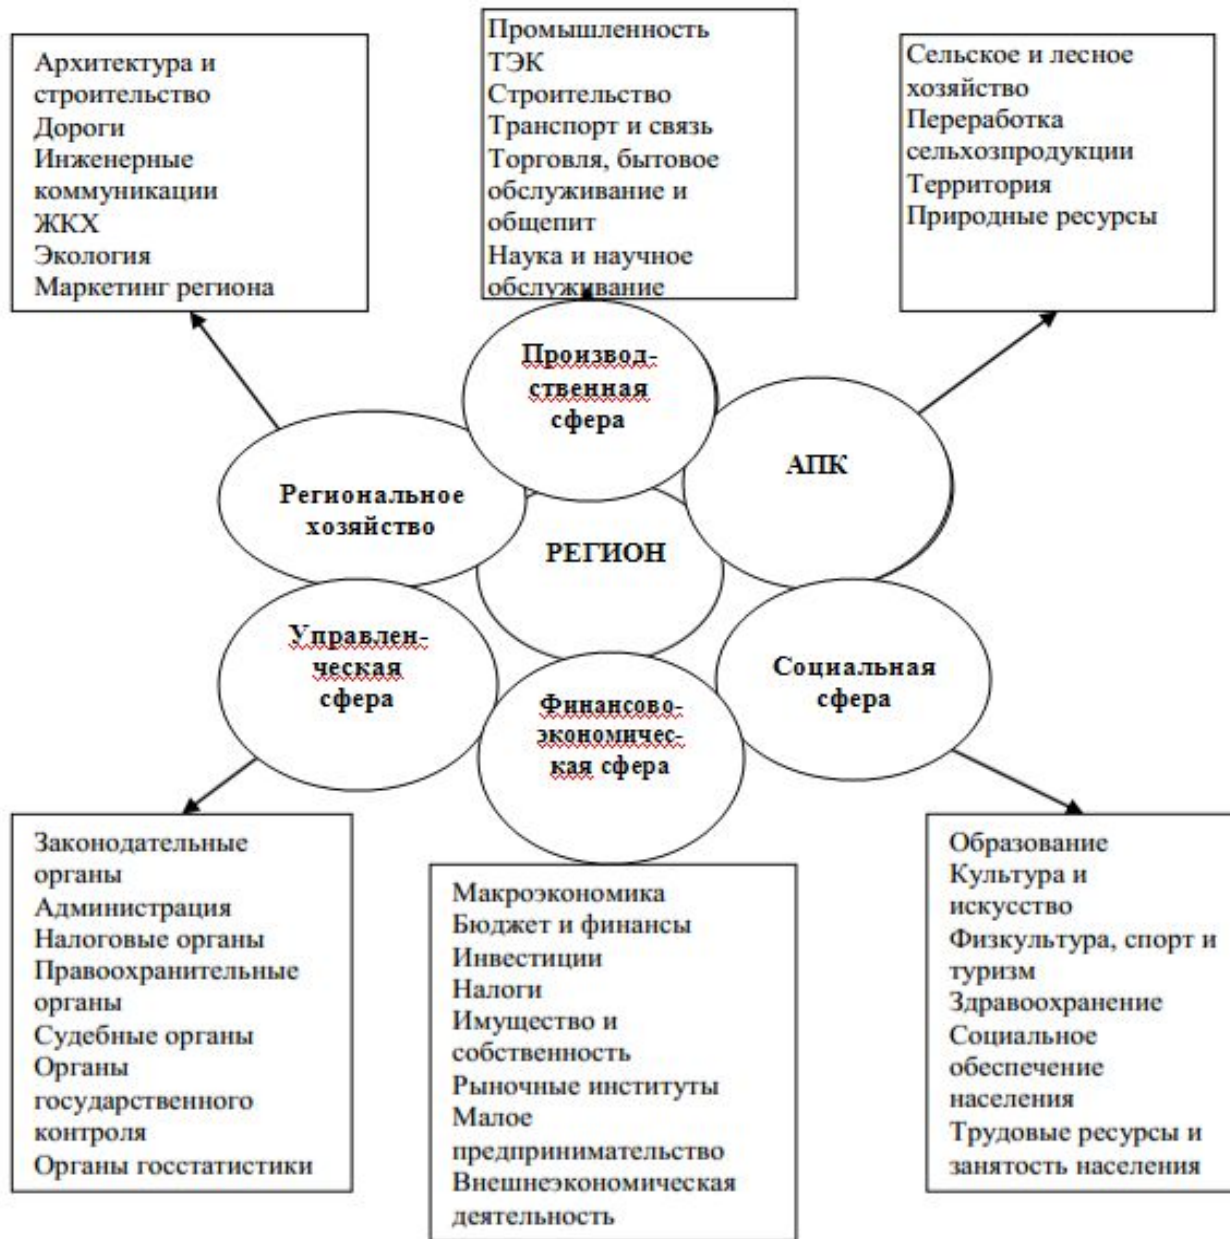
Архитектура и строительство
Дороги
Инженерные коммуникации
ЖКХ
Экология
Маркетинг региона

Промышленность
ТЭК
Строительство
Транспорт и связь
Торговля, бытовое обслуживание и общепит
Наука и научное обслуживание

Сельское и лесное хозяйство
Переработка сельхозпродукции
Территория
Природные ресурсы

Производственная сфера

Региональное хозяйство

АПК

РЕГИОН

Управленческая сфера

Социальная сфера

Финансово-экономическая сфера

Законодательные органы
Администрация
Налоговые органы
Правоохранительные органы
Судебные органы
Органы государственного контроля
Органы госстатистики

Макроэкономика
Бюджет и финансы
Инвестиции
Налоги
Имущество и собственность
Рыночные институты
Малое предпринимательство
Внешнеэкономическая деятельность

Образование
Культура и искусство
Физкультура, спорт и туризм
Здравоохранение
Социальное обеспечение населения
Трудовые ресурсы и занятость населения